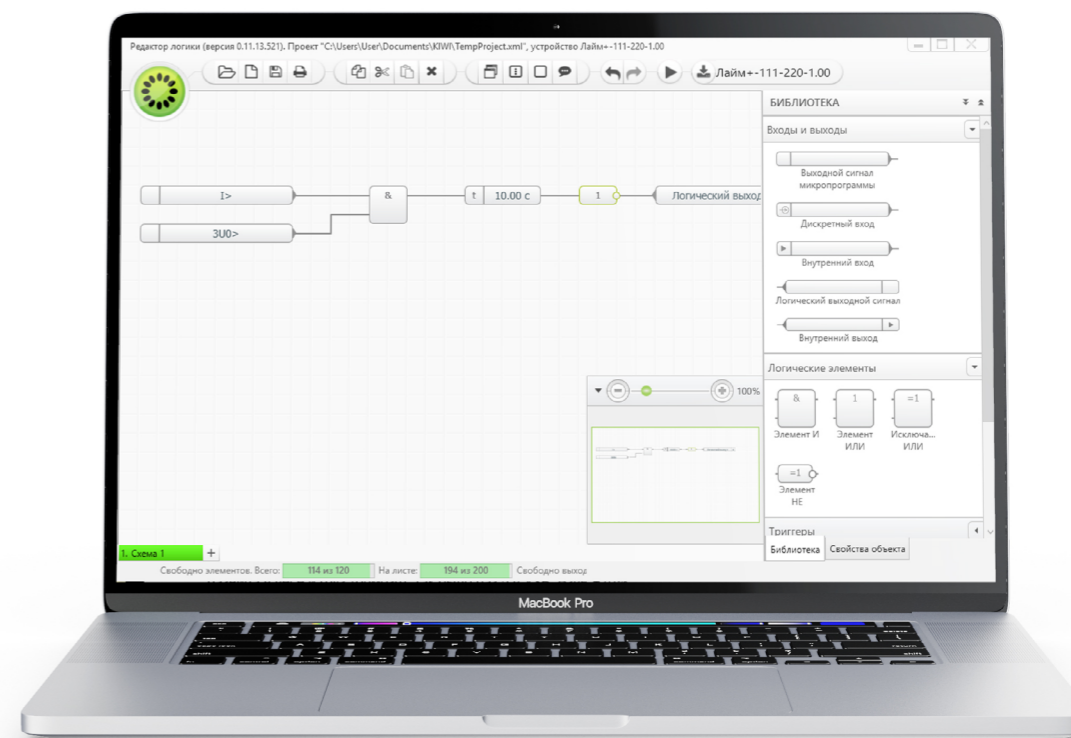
Редактор логики (версия 0.11.13.521). Проект "C:\Users\User\Documents\KIWI\TempProject.xml", устройство Лайм+-111-220-1.00

Лайм+-111-220-1.00

БИБЛИОТЕКА

Входы и выходы

Выходной сигнал микропрограммы

Дискретный вход

Внутренний вход

Логический выходной сигнал

Внутренний выход

Логические элементы

&
Элемент И

1
Элемент ИЛИ

=1
Исключа... ИЛИ

=1
Элемент НЕ

Триггеры

Библиотека
Свойства объекта

I>

3U0>

&

t
10.00 с

1

Логический выход

100%

1. Схема 1
+

Свободно элементов. Всего: 114 из 120 На листе: 194 из 200 Свободно выход

MacBook Pro